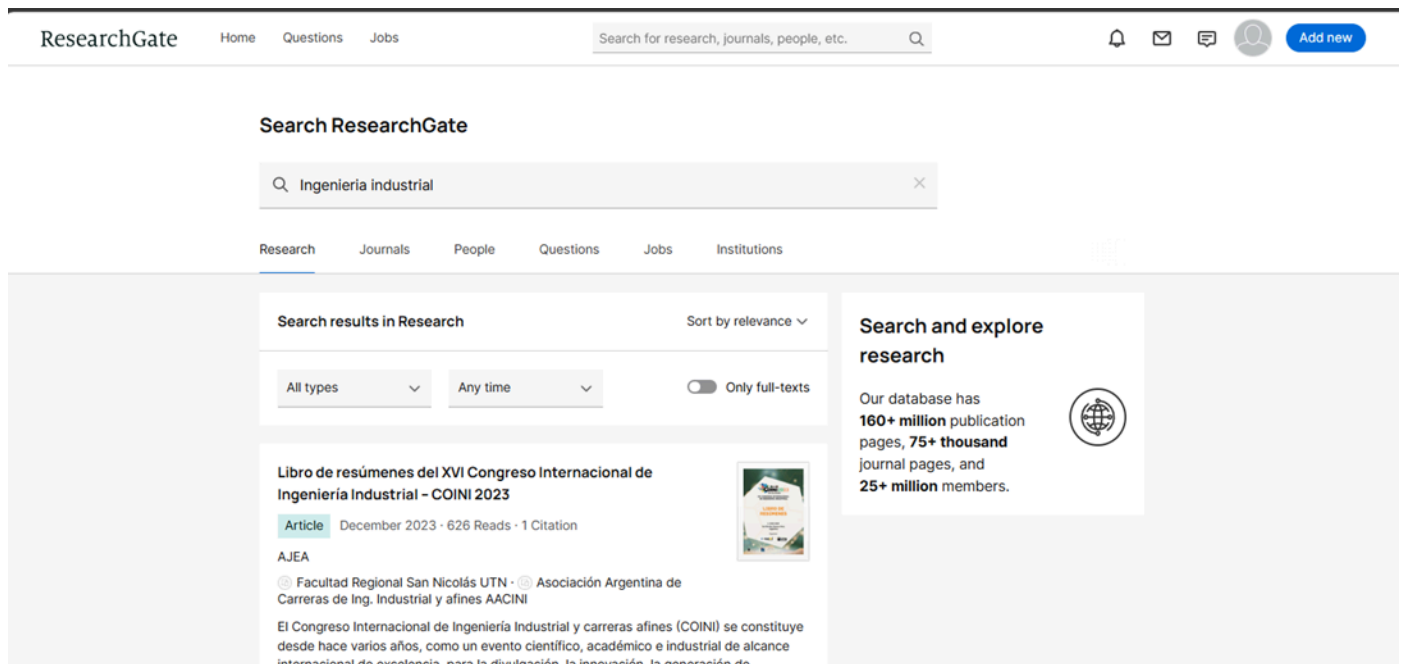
ResearchGate Home Questions Jobs

Search for research, journals, people, etc.

Add new

Search ResearchGate

Ingeniería industrial

Research Journals People Questions Jobs Institutions

Search results in Research

Sort by relevance

All types

Any time

Only full-texts

Libro de resúmenes del XVI Congreso Internacional de Ingeniería Industrial - COINI 2023

Article December 2023 · 626 Reads · 1 Citation

AJEA

Facultad Regional San Nicolás UTN · Asociación Argentina de Carreras de Ing. Industrial y afines AACINI

El Congreso Internacional de Ingeniería Industrial y carreras afines (COINI) se constituye desde hace varios años, como un evento científico, académico e industrial de alcance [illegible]

Search and explore research

Our database has **160+ million** publication pages, **75+ thousand** journal pages, and **25+ million** members.